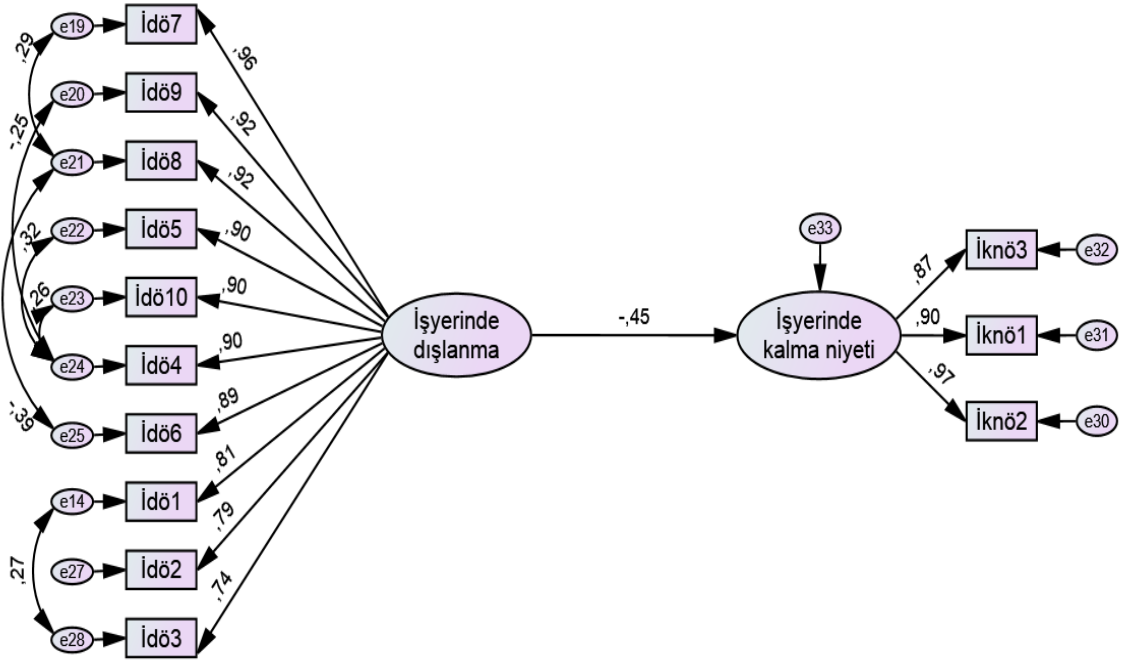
e19
İdö7
,96
,29
e20
İdö9
,92
-,25
e21
İdö8
,92
e22
İdö5
,90
,32
e23
İdö10
,90
,26
e24
İdö4
,90
-,39
e25
İdö6
,89
e14
İdö1
,81
e27
İdö2
,79
,27
e28
İdö3
,74
İşyerinde dışlanma
-,45
e33
İşyerinde kalma niyeti
,87
İknö3
e32
,90
İknö1
e31
,97
İknö2
e30